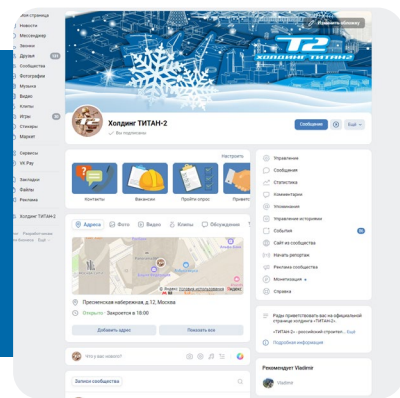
Моя страница
Новости
Мессенджер
Звонки
Друзья
Сообщества
Фотографии
Музыка
Видео
Клипы
Игры
Стикеры
Маркет
Сервисы
VK Pay
Закладки
Файлы
Реклама
Холдинг ТИТАН-2
Разработчикам
Для бизнеса

Изменить обложку
T2
ХОЛДИНГ ТИТАН-2

Холдинг ТИТАН-2
Вы подписаны
Сообщение
Ещё

Настроить
Контакты
Вакансии
Пройти опрос
Привет

Адреса
Фото
Видео
Клипы
Обсуждения

Пресненская набережная, д.12, Москва
Открыто · Закроется в 18:00
Добавить адрес
Показать все

Что у вас нового?

Запись сообщества

Управление
Сообщения
Статистика
Комментарии
Упоминания
Управление историями
События
Сайт из сообщества
Начать репортаж
Реклама сообщества
Монетизация
Справка

Рады приветствовать вас на официальной странице холдинга «ТИТАН-2»!
«ТИТАН-2» – российский стратегич... Ещё
Подробная информация

Рекомендует Vladimir
Vladimir